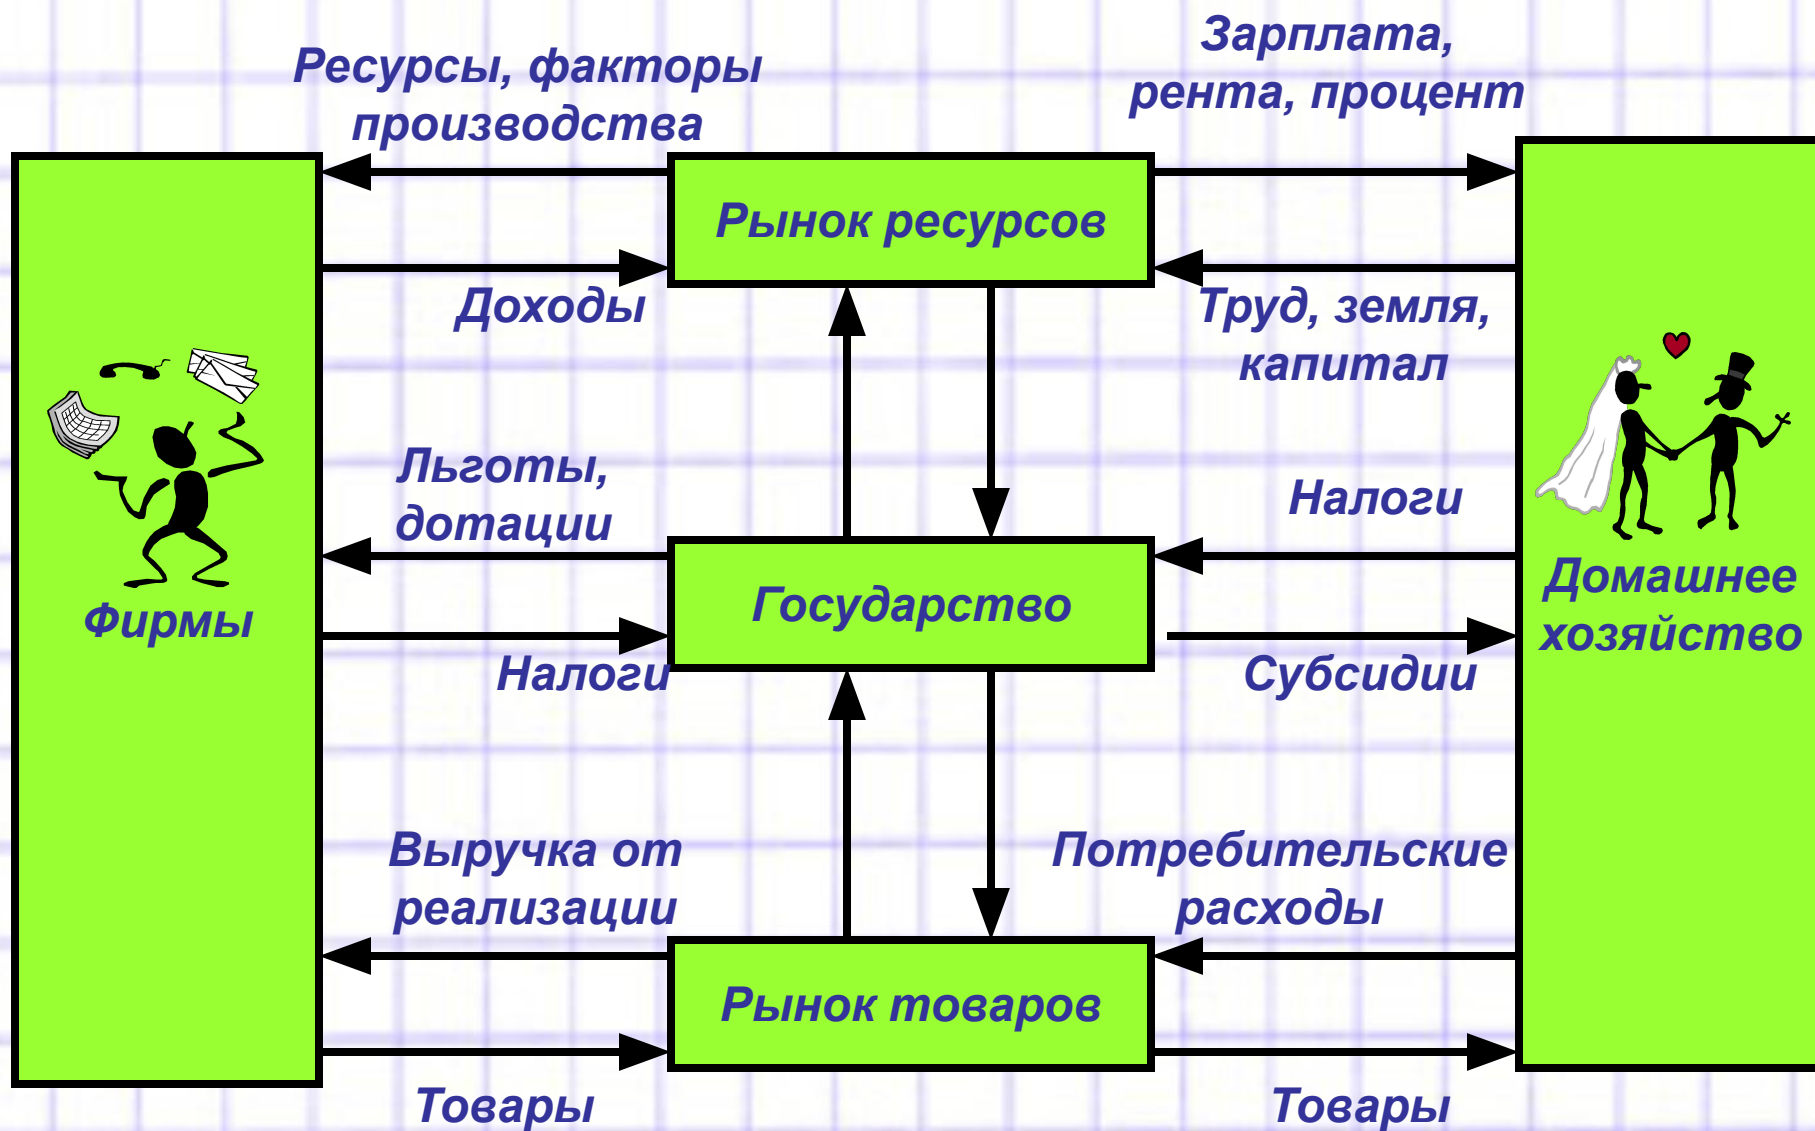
Ресурсы, факторы производства

Зарплата, рента, процент

Рынок ресурсов

Доходы

Труд, земля, капитал

Льготы, дотации

Налоги

Фирмы

Государство

Домашнее хозяйство

Налоги

Субсидии

Выручка от реализации

Потребительские расходы

Рынок товаров

Товары

Товары